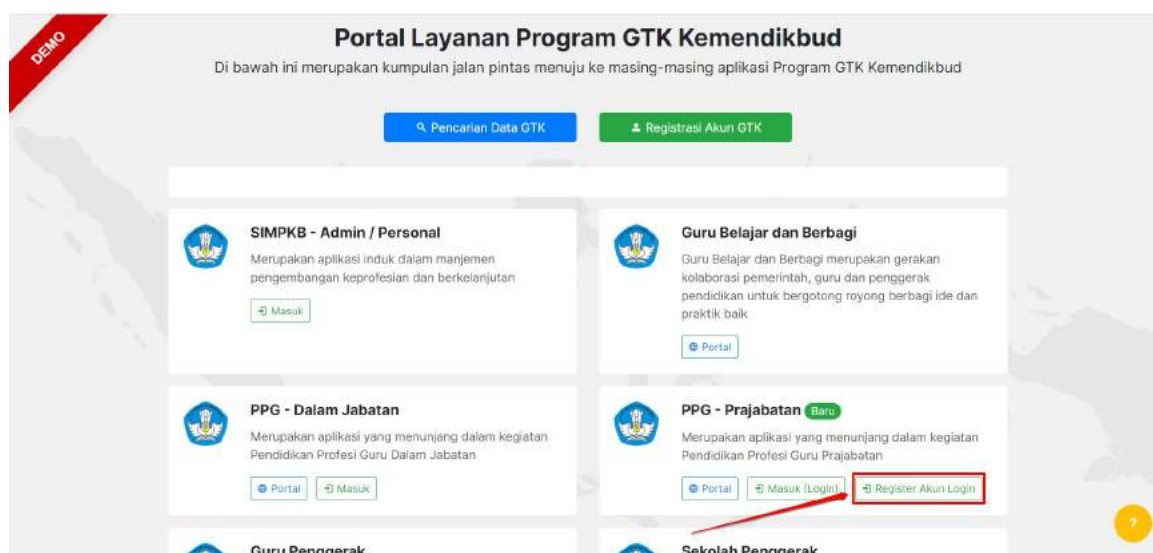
DEMO

Portal Layanan Program GTK Kemendikbud

Di bawah ini merupakan kumpulan jalan pintas menuju ke masing-masing aplikasi Program GTK Kemendikbud

Pencarian Data GTK

Registrasi Akun GTK

SIMPKB - Admin / Personal

Merupakan aplikasi induk dalam manjemen pengembangan keprofesian dan berkelanjutan

Masuk

Guru Belajar dan Berbagi

Guru Belajar dan Berbagi merupakan gerakan kolaborasi pemerintah, guru dan penggerak pendidikan untuk bergotong royong berbagi ide dan praktik baik

Portal

PPG - Dalam Jabatan

Merupakan aplikasi yang menunjang dalam kegiatan Pendidikan Profesi Guru Dalam Jabatan

Portal

Masuk

PPG - Prajabatan Baru

Merupakan aplikasi yang menunjang dalam kegiatan Pendidikan Profesi Guru Prajabatan

Portal

Masuk (Login)

Register Akun Login

Guru Penggerak

Sekolah Penggerak

?